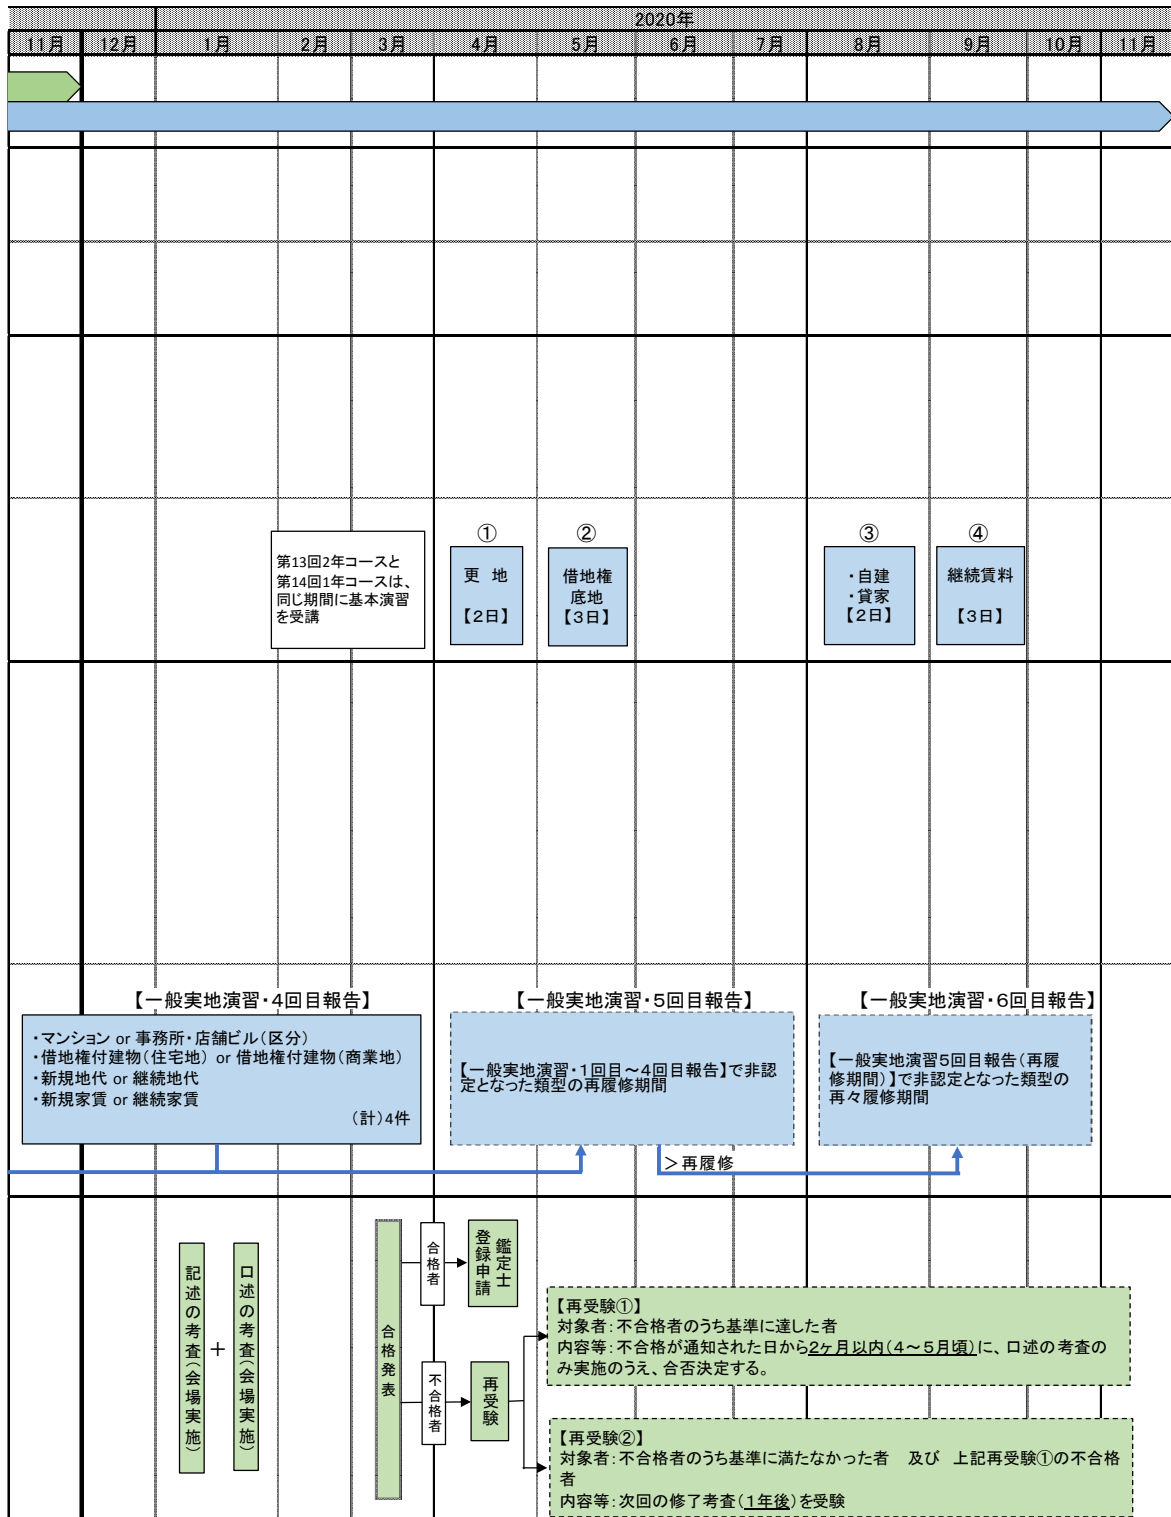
2020年

| 11月 | 12月 | 1月 | 2月 | 3月 | 4月 | 5月 | 6月 | 7月 | 8月 | 9月 | 10月 | 11月 |
|---|---|---|---|---|---|---|---|---|---|---|---|---|

第13回2年コースと第14回1年コースは、同じ期間に基本演習を受講

①
更 地
【2日】

②
借地権
底地
【3日】

③
・自建
・貸家
【2日】

④
継続賃料
【3日】

【一般実地演習・4回目報告】
・マンション or 事務所・店舗ビル(区分)
・借地権付建物(住宅地) or 借地権付建物(商業地)
・新規地代 or 継続地代
・新規家賃 or 継続家賃
(計)4件

【一般実地演習・5回目報告】
【一般実地演習・1回目～4回目報告】で非認定となった類型の再履修期間

【一般実地演習・6回目報告】
【一般実地演習5回目報告(再履修期間)】で非認定となった類型の再々履修期間

＞再履修

記述の考査(会場実施)
＋
口述の考査(会場実施)

合格発表

合格者
登録申請
鑑定士

不合格者
再受験

【再受験①】
対象者:不合格者のうち基準に達した者
内容等:不合格が通知された日から2ヶ月以内(4～5月頃)に、口述の考査のみ実施のうえ、合否決定する。

【再受験②】
対象者:不合格者のうち基準に満たなかった者 及び 上記再受験①の不合格者
内容等:次回の修了考査(1年後)を受験